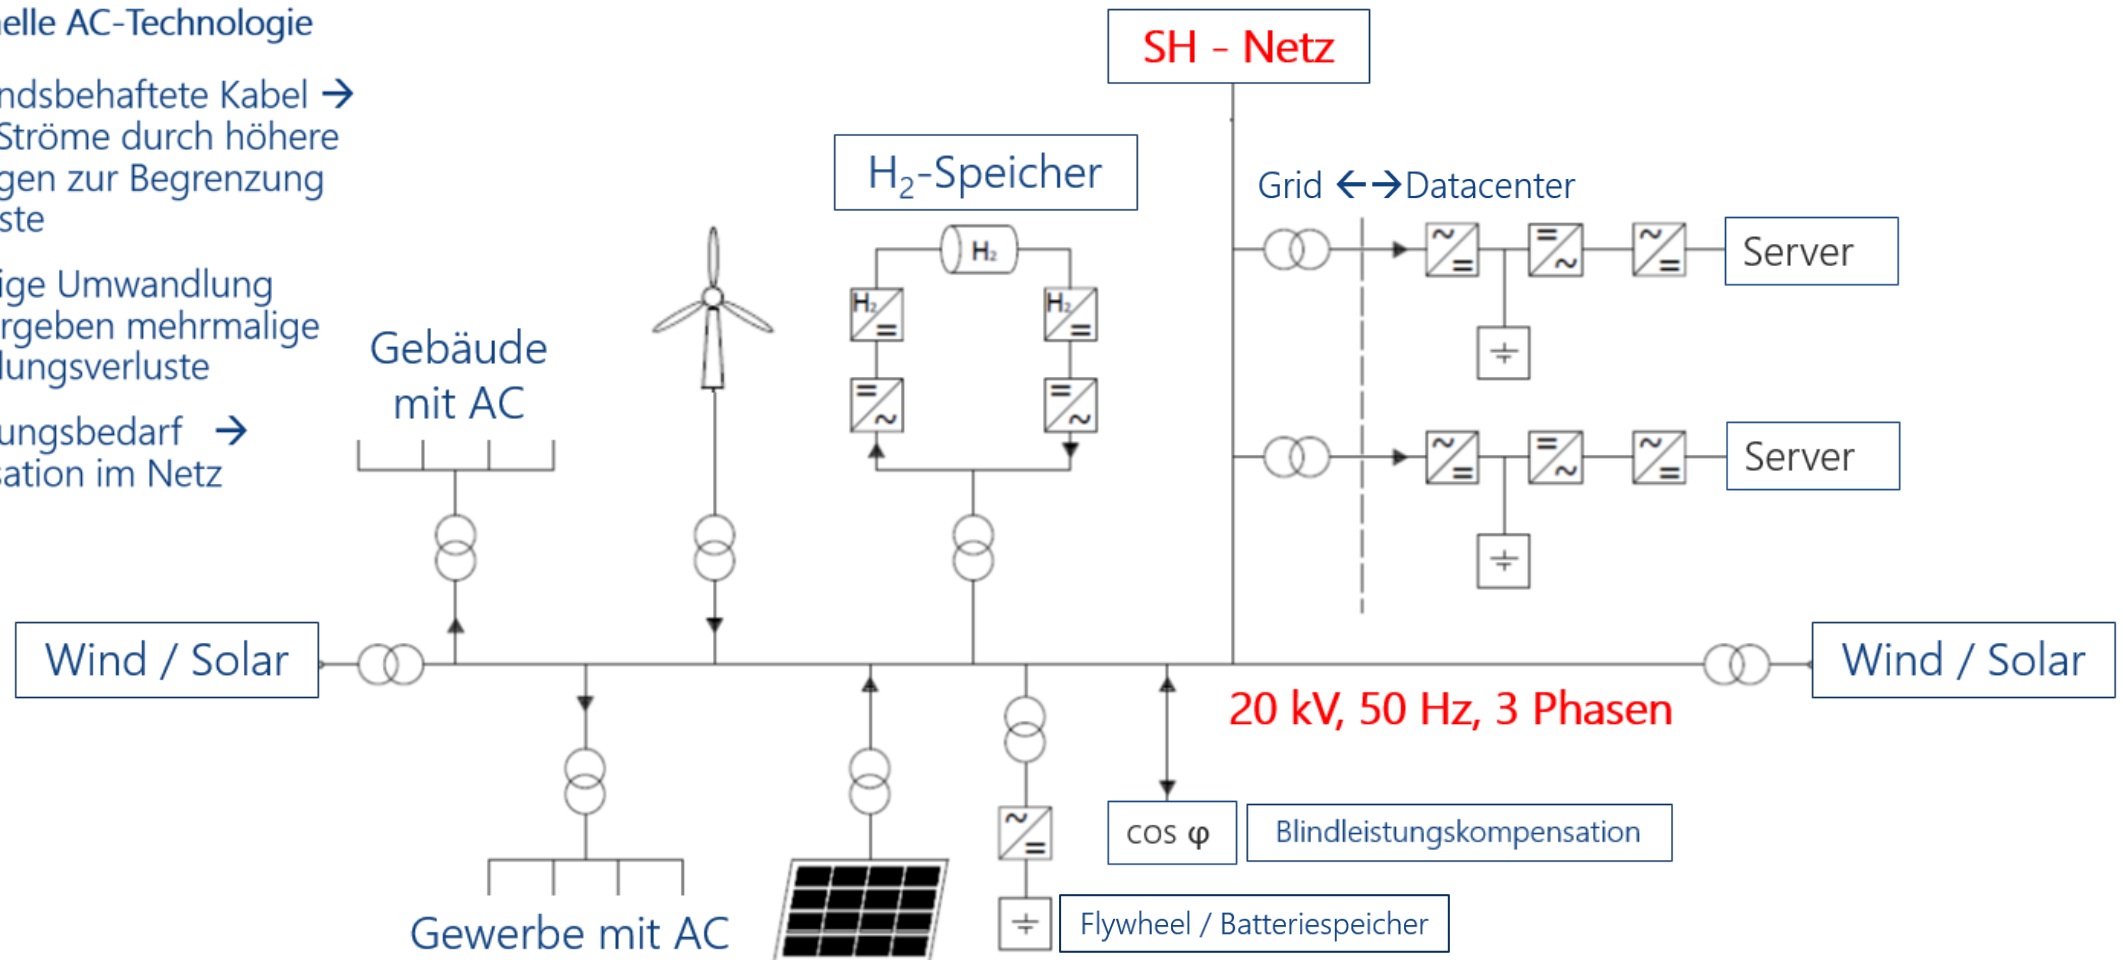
elle AC-Technologie

ndsbehaftete Kabel →
Ströme durch höhere
gen zur Begrenzung
ste

ige Umwandlung
rgeben mehrmalige
lungsverluste

ungsbedarf →
ation im Netz

SH - Netz

$H_2$-Speicher

Grid ←→Datacenter

Server

Server

Gebäude
mit AC

Wind / Solar

Wind / Solar

20 kV, 50 Hz, 3 Phasen

cos φ

Blindleistungskompensation

Flywheel / Batteriespeicher

Gewerbe mit AC